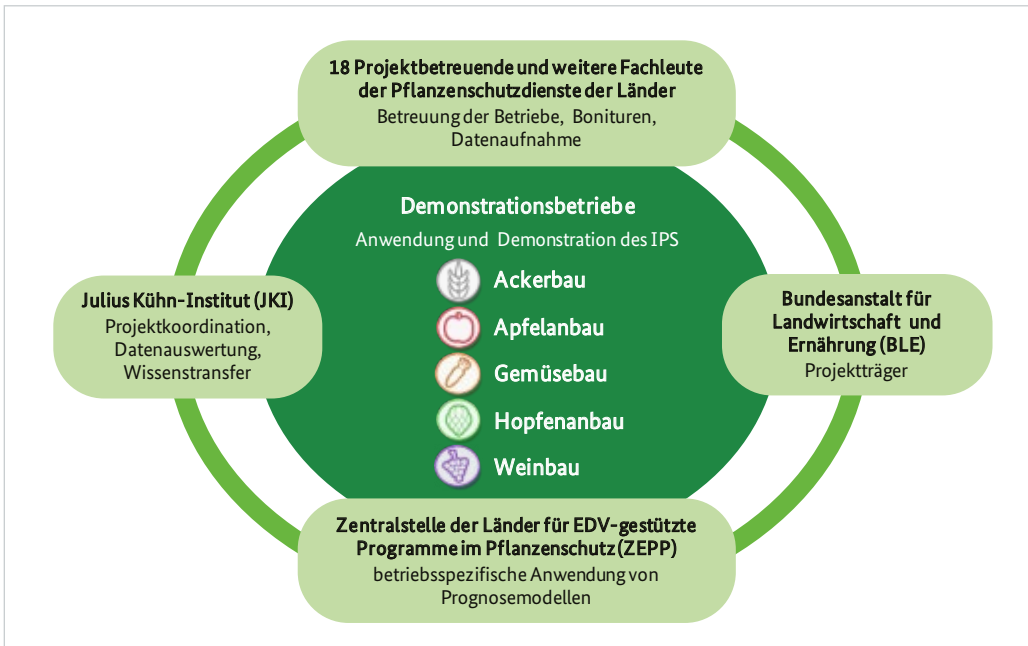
18 Projektbetreuende und weitere Fachleute der Pflanzenschutzdienste der Länder
Betreuung der Betriebe, Bonituren, Datenaufnahme

Julius Kühn-Institut (JKI)
Projektkoordination, Datenauswertung, Wissenstransfer

Demonstrationsbetriebe
Anwendung und Demonstration des IPS
Ackerbau
Apfelanbau
Gemüsebau
Hopfenanbau
Weinbau

Bundesanstalt für Landwirtschaft und Ernährung (BLE)
Projektträger

Zentralstelle der Länder für EDV-gestützte Programme im Pflanzenschutz (ZEPP)
betriebsspezifische Anwendung von Prognosemodellen